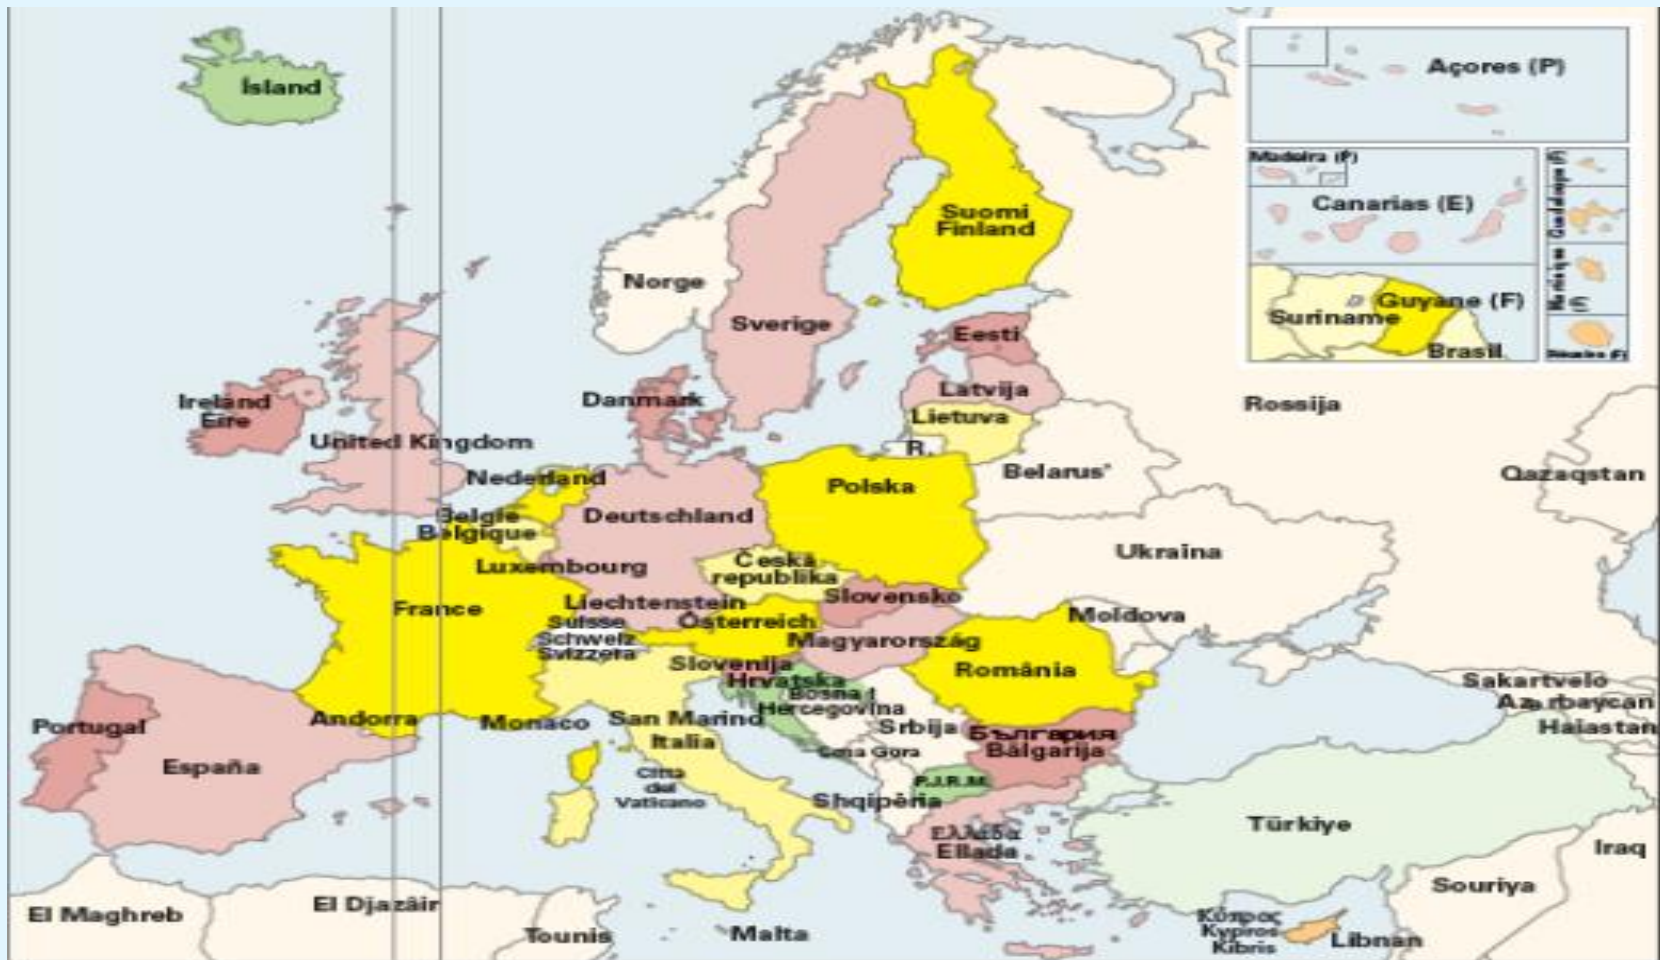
Ísland

Açores (P)

Madeira (P)

Canarias (E)

Guyane (F)

Suriname

Brasil

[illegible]

Suomi
Finland

Norge

Sverige

Eesti

Latvija

Lietuva

Rossija

Ireland
Éire

Danmark

United Kingdom

R.

Belarus'

Qazaqstan

Nederland

Polska

België
Belgique

Deutschland

Ukraina

Luxembourg

Česká
republika

France

Liechtenstein

Slovensko

Moldova

Suisse
Schweiz
Svizzera

Österreich

Magyarország

Slovenija

România

Hrvatska

Bosna i
Hercegovina

Sakartvelo

Azərbaycan

Haiastan

Portugal

Andorra

Monaco

San Marino

Srbija

България
Bălgarija

Italia

Crna Gora

España

Città
del
Vaticano

F.J.R.M.

Shqipëria

Türkiye

Ελλάδα
Ellada

Iraq

Souriya

El Maghreb

El Djazâir

Κύπρος
Kypros
Kibris

Tounis

Malta

Libnan